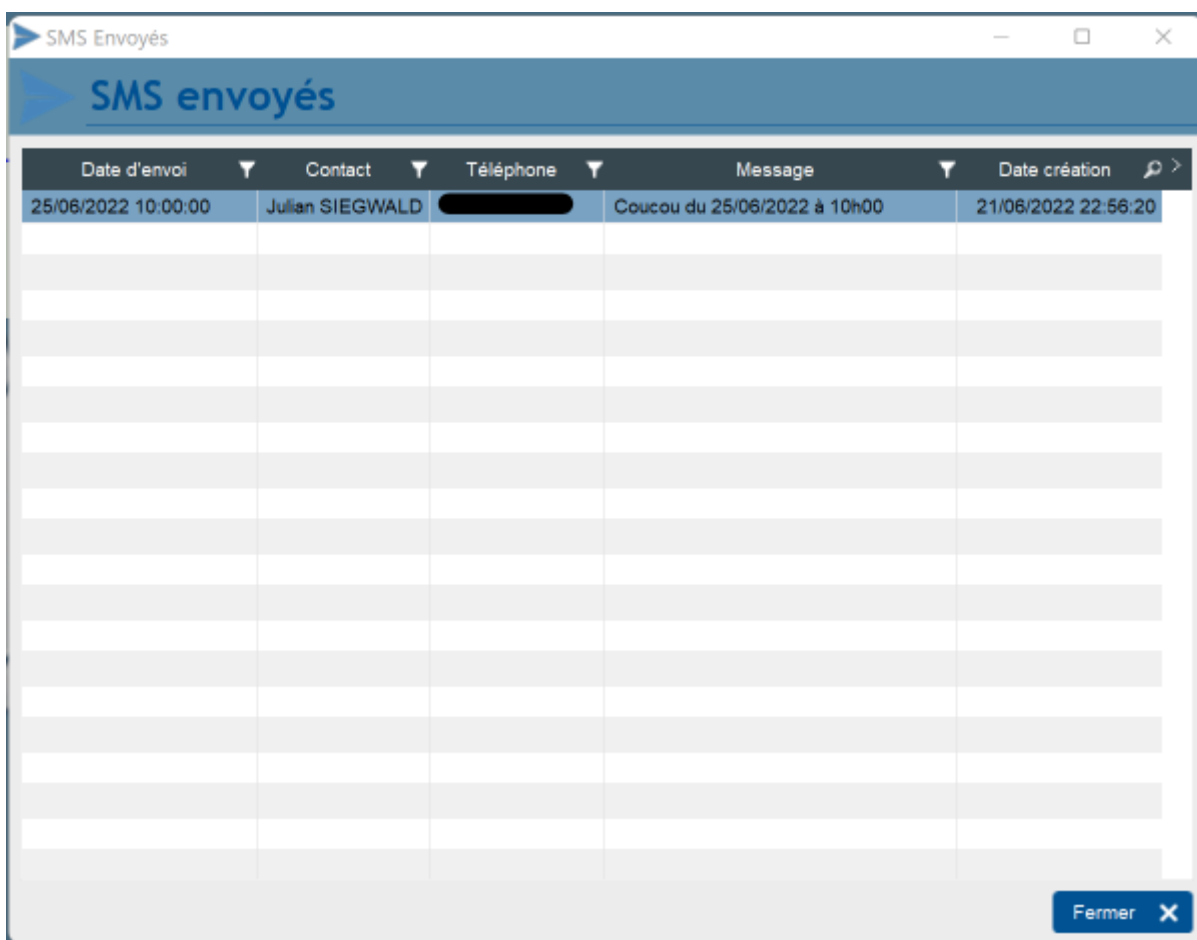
SMS Envoyés

SMS envoyés

| Date d'envoi | Contact | Téléphone | Message | Date création |
|---|---|---|---|---|
| 25/06/2022 10:00:00 | Julian SIEGWALD | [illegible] | Coucou du 25/06/2022 à 10h00 | 21/06/2022 22:56:20 |

Fermer